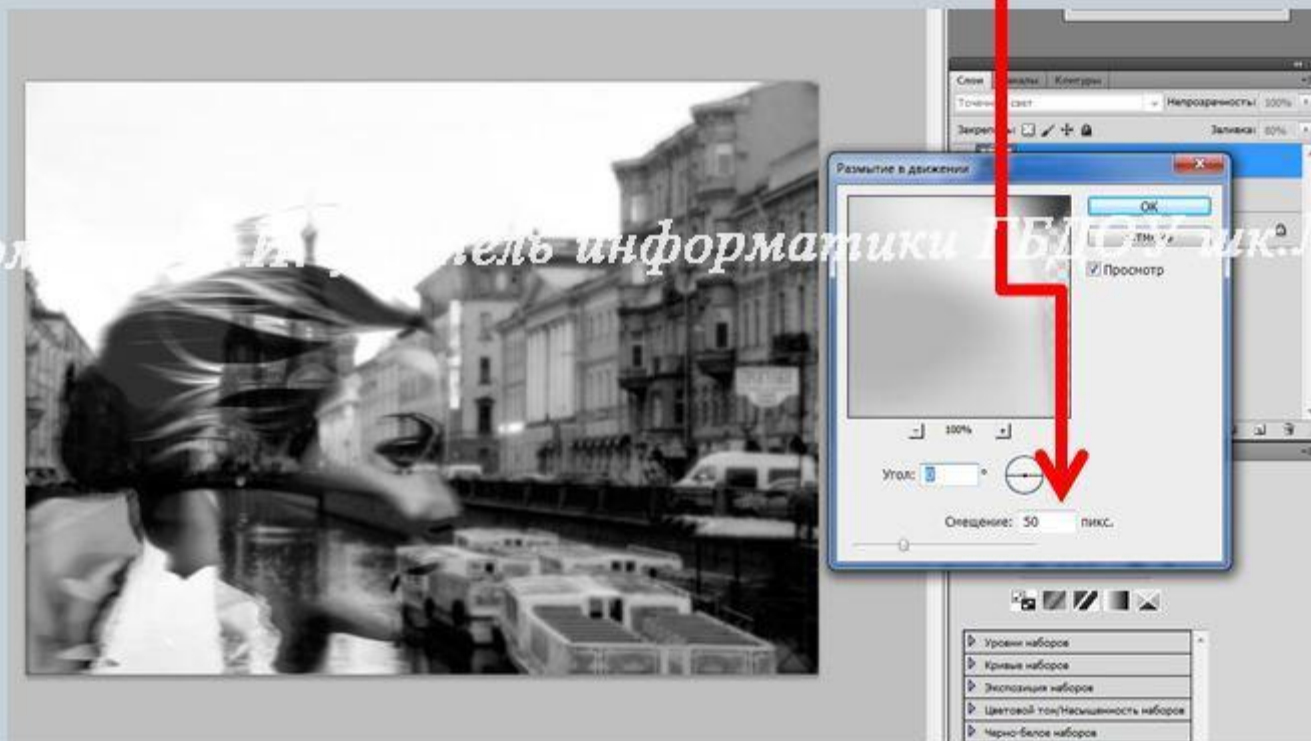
Слои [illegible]налы Контуры
Точечный свет
Непрозрачность: 100%
Закрепить:
Заливка: 80%
Размытие в движении
OK
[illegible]
Просмотр
100%
Угол: 0 °
Смещение: 50 пикс.
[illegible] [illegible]тель информатики ГБОУ шк.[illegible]
Уровни наборов
Кривые наборов
Экспозиция наборов
Цветовой тон/Насыщенность наборов
Черно-белое наборов